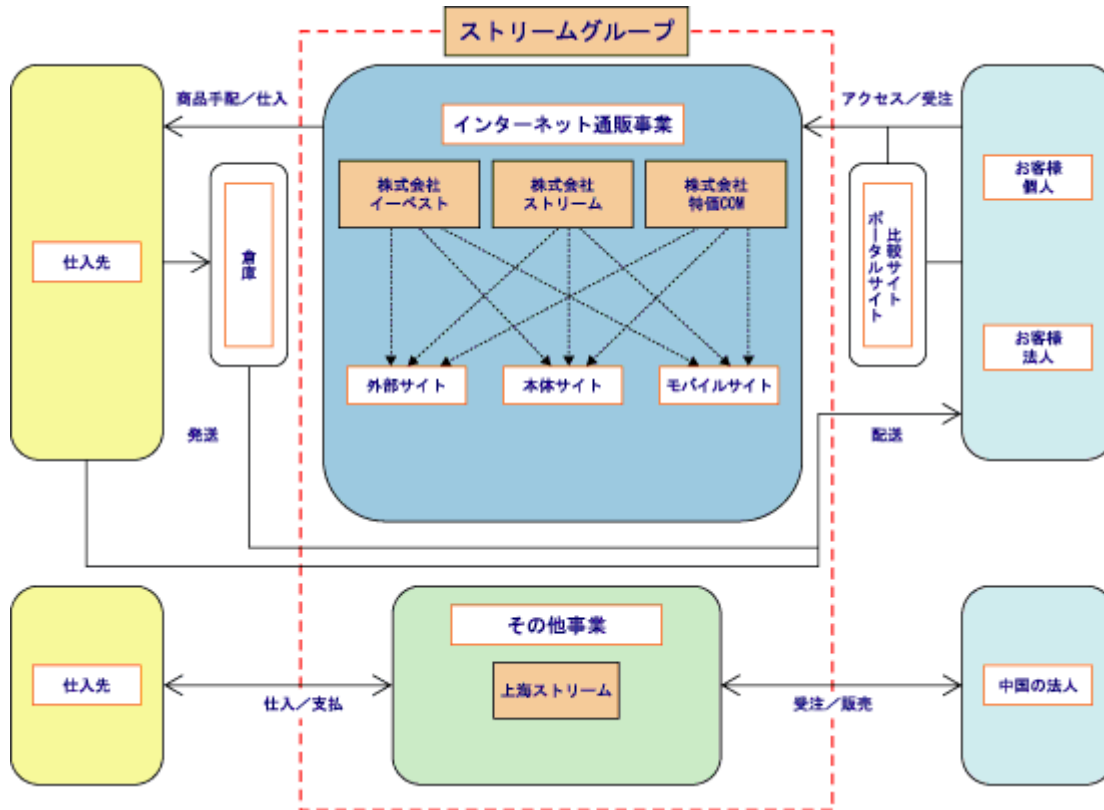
ストリームグループ

商品手配／仕入

仕入先

倉庫

発送

インターネット通販事業

株式会社
イーベスト

株式会社
ストリーム

株式会社
特価COM

外部サイト

本体サイト

モバイルサイト

アクセス／受注

比較サイト
ポータルサイト

お客様
個人

お客様
法人

配送

仕入先

仕入／支払

その他事業

上海ストリーム

受注／販売

中国の法人